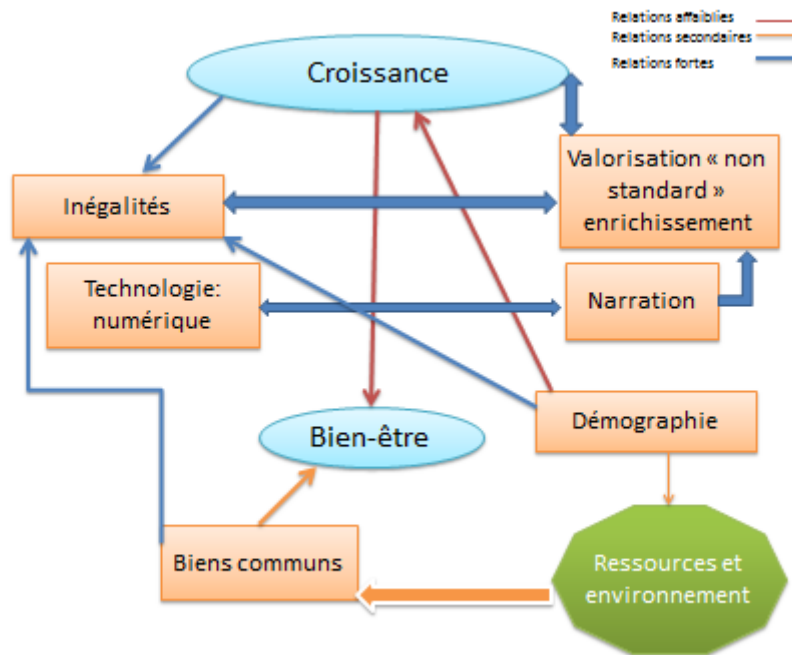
Relations affaiblies
Relations secondaires
Relations fortes

Croissance

Valorisation « non standard » enrichissement

Inégalités

Technologie: numérique

Narration

Démographie

Bien-être

Biens communs

Ressources et environnement